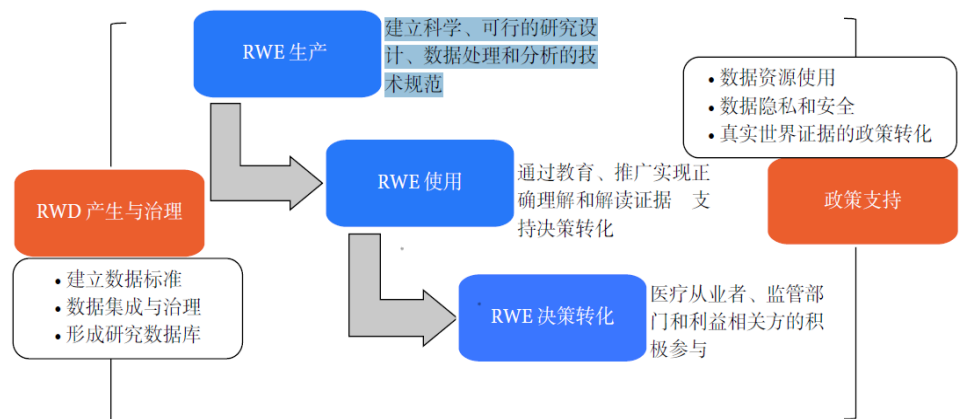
RWE 生产

建立科学、可行的研究设计、数据处理和分析的技术规范

RWE 使用

通过教育、推广实现正确理解和解读证据　支持决策转化

RWE 决策转化

医疗从业者、监管部门和利益相关方的积极参与

RWD 产生与治理

• 建立数据标准
• 数据集成与治理
• 形成研究数据库

• 数据资源使用
• 数据隐私和安全
• 真实世界证据的政策转化

政策支持